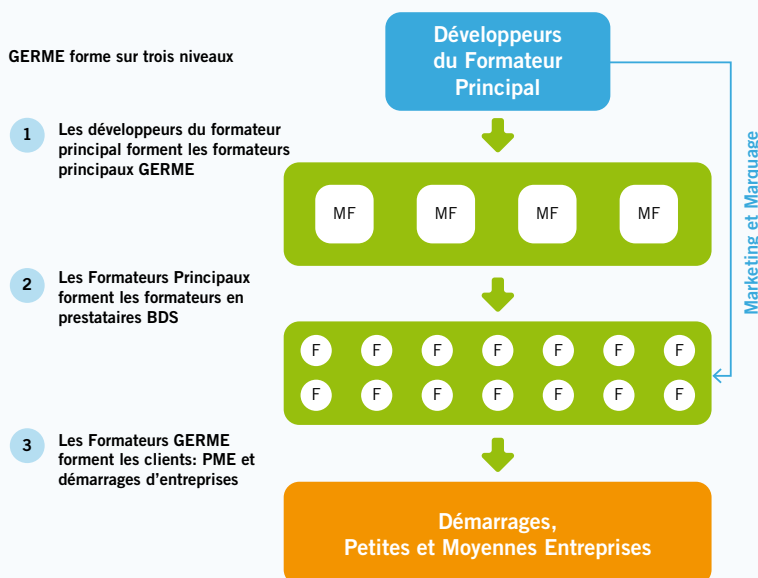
GERME forme sur trois niveaux

1 Les développeurs du formateur principal forment les formateurs principaux GERME

2 Les Formateurs Principaux forment les formateurs en prestataires BDS

3 Les Formateurs GERME forment les clients: PME et démarrages d'entreprises

Développeurs du Formateur Principal

MF MF MF MF

F F F F F F F
F F F F F F F

Marketing et Marquage

Démarrages, Petites et Moyennes Entreprises